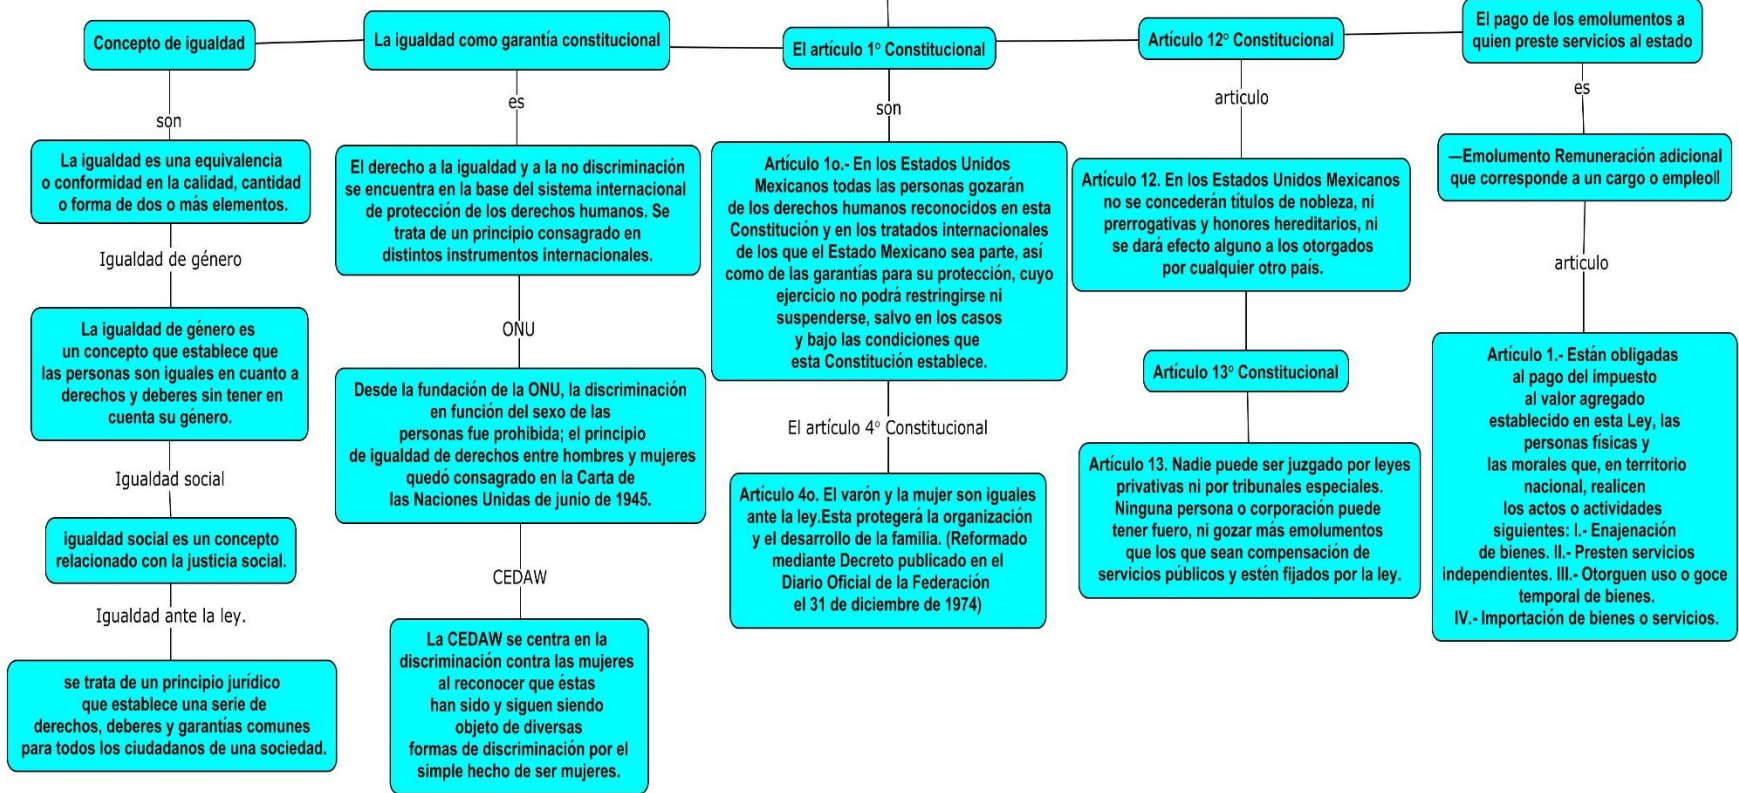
Concepto de igualdad

son

La igualdad es una equivalencia o conformidad en la calidad, cantidad o forma de dos o más elementos.

Igualdad de género

La igualdad de género es un concepto que establece que las personas son iguales en cuanto a derechos y deberes sin tener en cuenta su género.

Igualdad social

igualdad social es un concepto relacionado con la justicia social.

Igualdad ante la ley.

se trata de un principio jurídico que establece una serie de derechos, deberes y garantías comunes para todos los ciudadanos de una sociedad.

La igualdad como garantía constitucional

es

El derecho a la igualdad y a la no discriminación se encuentra en la base del sistema internacional de protección de los derechos humanos. Se trata de un principio consagrado en distintos instrumentos internacionales.

ONU

Desde la fundación de la ONU, la discriminación en función del sexo de las personas fue prohibida; el principio de igualdad de derechos entre hombres y mujeres quedó consagrado en la Carta de las Naciones Unidas de junio de 1945.

CEDAW

La CEDAW se centra en la discriminación contra las mujeres al reconocer que éstas han sido y siguen siendo objeto de diversas formas de discriminación por el simple hecho de ser mujeres.

El artículo 1° Constitucional

son

Artículo 1o.- En los Estados Unidos Mexicanos todas las personas gozarán de los derechos humanos reconocidos en esta Constitución y en los tratados internacionales de los que el Estado Mexicano sea parte, así como de las garantías para su protección, cuyo ejercicio no podrá restringirse ni suspenderse, salvo en los casos y bajo las condiciones que esta Constitución establece.

El artículo 4° Constitucional

Artículo 4o. El varón y la mujer son iguales ante la ley.Esta protegerá la organización y el desarrollo de la familia. (Reformado mediante Decreto publicado en el Diario Oficial de la Federación el 31 de diciembre de 1974)

Artículo 12° Constitucional

articulo

Artículo 12. En los Estados Unidos Mexicanos no se concederán títulos de nobleza, ni prerrogativas y honores hereditarios, ni se dará efecto alguno a los otorgados por cualquier otro país.

Artículo 13° Constitucional

Artículo 13. Nadie puede ser juzgado por leyes privativas ni por tribunales especiales. Ninguna persona o corporación puede tener fuero, ni gozar más emolumentos que los que sean compensación de servicios públicos y estén fijados por la ley.

El pago de los emolumentos a quien preste servicios al estado

es

—Emolumento Remuneración adicional que corresponde a un cargo o empleoll

articulo

Artículo 1.- Están obligadas al pago del impuesto al valor agregado establecido en esta Ley, las personas físicas y las morales que, en territorio nacional, realicen los actos o actividades siguientes: I.- Enajenación de bienes. II.- Presten servicios independientes. III.- Otorguen uso o goce temporal de bienes. IV.- Importación de bienes o servicios.